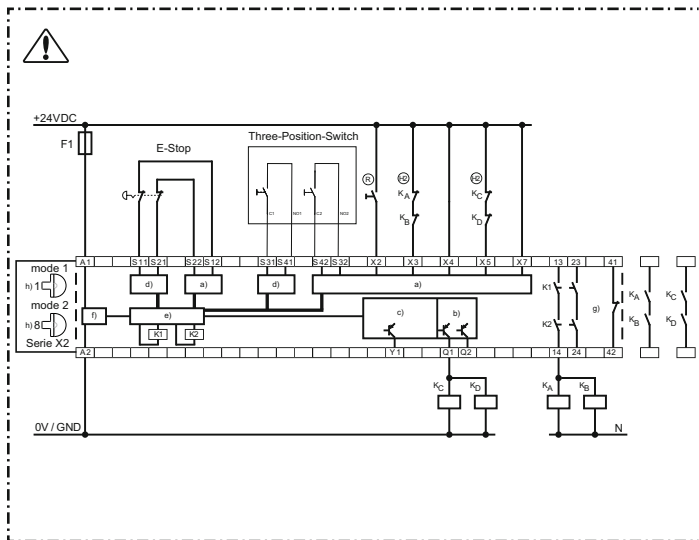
+24VDC

F1

E-Stop

Three-Position-Switch

C1 NO1 C2 NO2

R

H2

KA

KB

H2

KC

KD

A1 S11 S21 S22 S12 S31 S41 S42 S32 X2 X3 X4 X5 X7 13 23 41

mode 1

h) 1

mode 2

h) 8

Serie X2

d)

a)

d)

a)

f)

e)

K1

K2

c)

b)

K1

K2

g)

KA

KB

KC

KD

A2 Y1 Q1 Q2 14 24 42

KC

KD

KA

KB

0V / GND

N